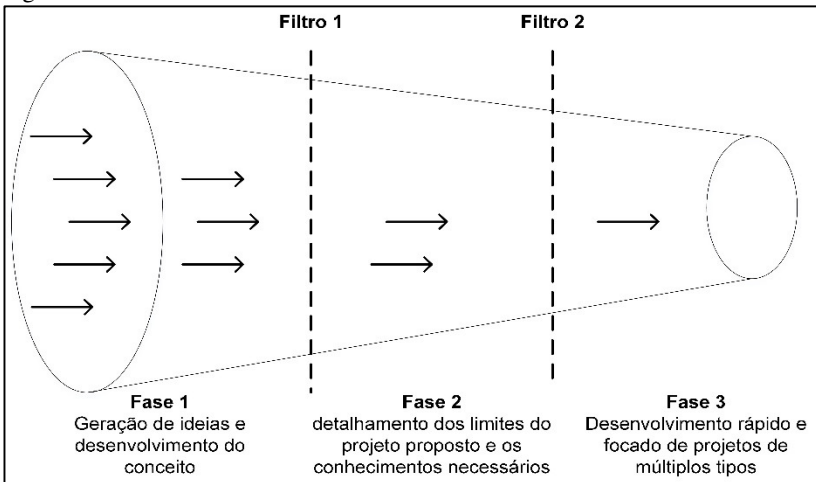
Filtro 1

Filtro 2

Fase 1
Geração de ideias e desenvolvimento do conceito

Fase 2
detalhamento dos limites do projeto proposto e os conhecimentos necessários

Fase 3
Desenvolvimento rápido e focado de projetos de múltiplos tipos